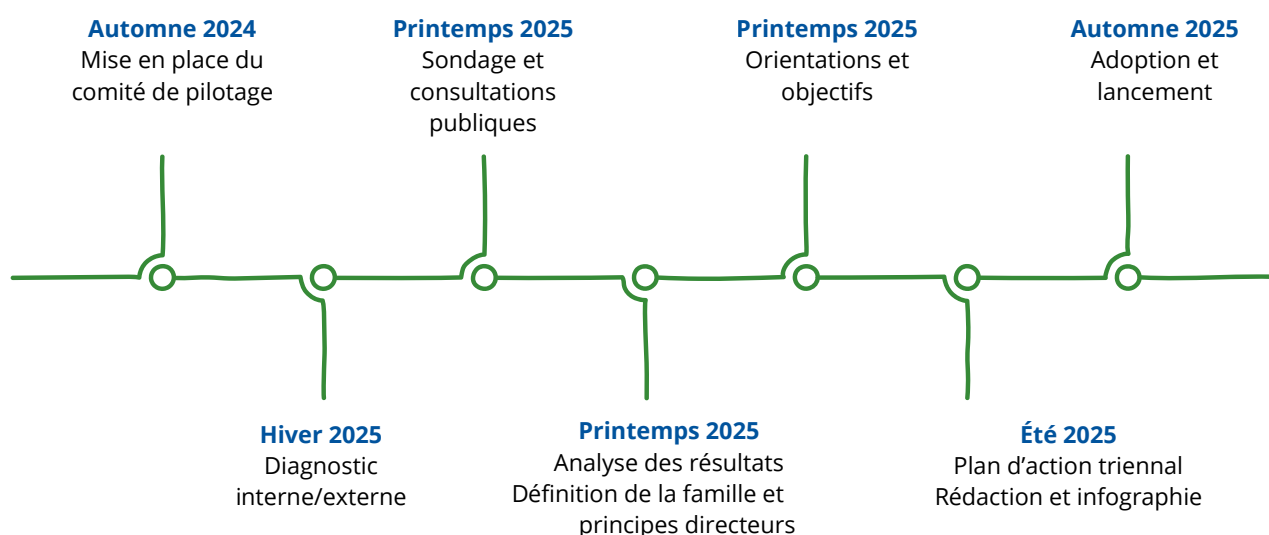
Automne 2024
Mise en place du comité de pilotage

Hiver 2025
Diagnostic interne/externe

Printemps 2025
Sondage et consultations publiques

Printemps 2025
Analyse des résultats
Définition de la famille et principes directeurs

Printemps 2025
Orientations et objectifs

Été 2025
Plan d’action triennal
Rédaction et infographie

Automne 2025
Adoption et lancement